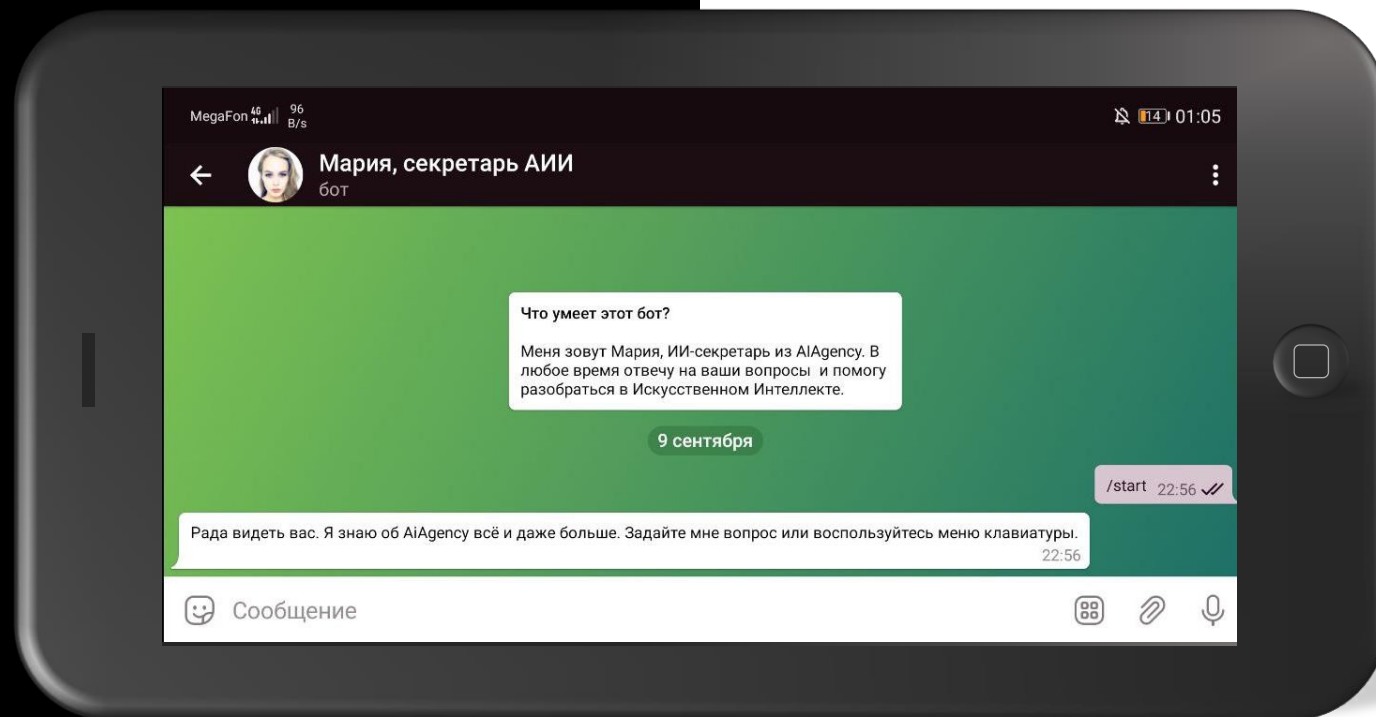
MegaFon 4G 96 B/s
14 01:05

Мария, секретарь АИИ
бот

Что умеет этот бот?

Меня зовут Мария, ИИ-секретарь из AIAgency. В любое время отвечу на ваши вопросы и помогу разобраться в Искусственном Интеллекте.

9 сентября

/start 22:56

Рада видеть вас. Я знаю об AiAgency всё и даже больше. Задайте мне вопрос или воспользуйтесь меню клавиатуры.
22:56

Сообщение